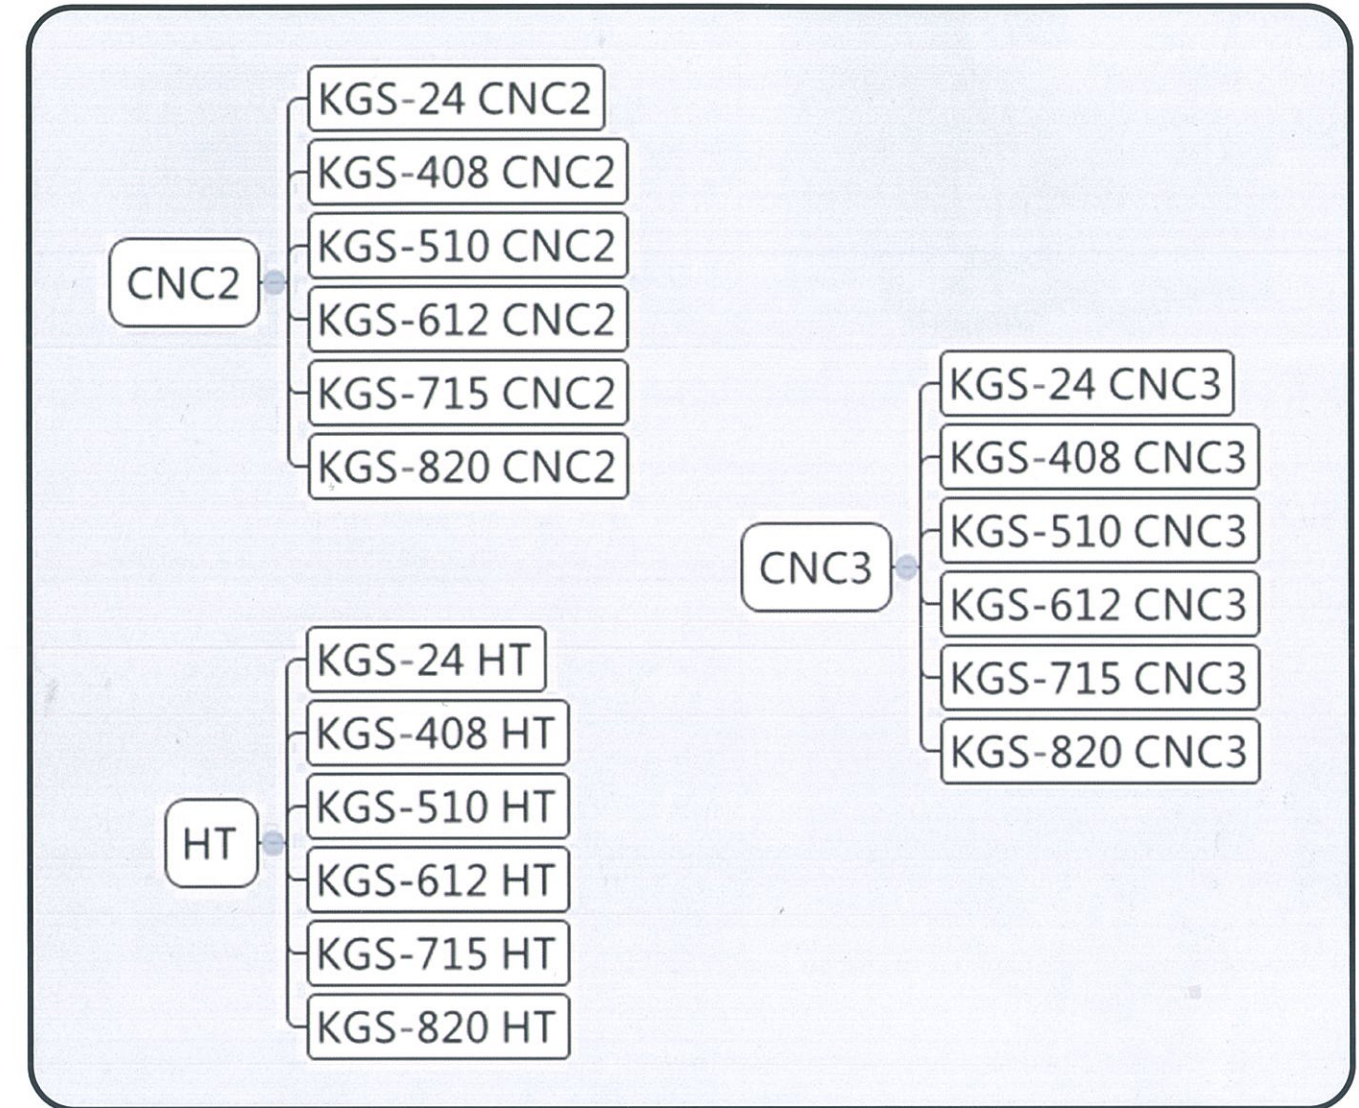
CNC2

KGS-24 CNC2
KGS-408 CNC2
KGS-510 CNC2
KGS-612 CNC2
KGS-715 CNC2
KGS-820 CNC2

CNC3

KGS-24 CNC3
KGS-408 CNC3
KGS-510 CNC3
KGS-612 CNC3
KGS-715 CNC3
KGS-820 CNC3

HT

KGS-24 HT
KGS-408 HT
KGS-510 HT
KGS-612 HT
KGS-715 HT
KGS-820 HT